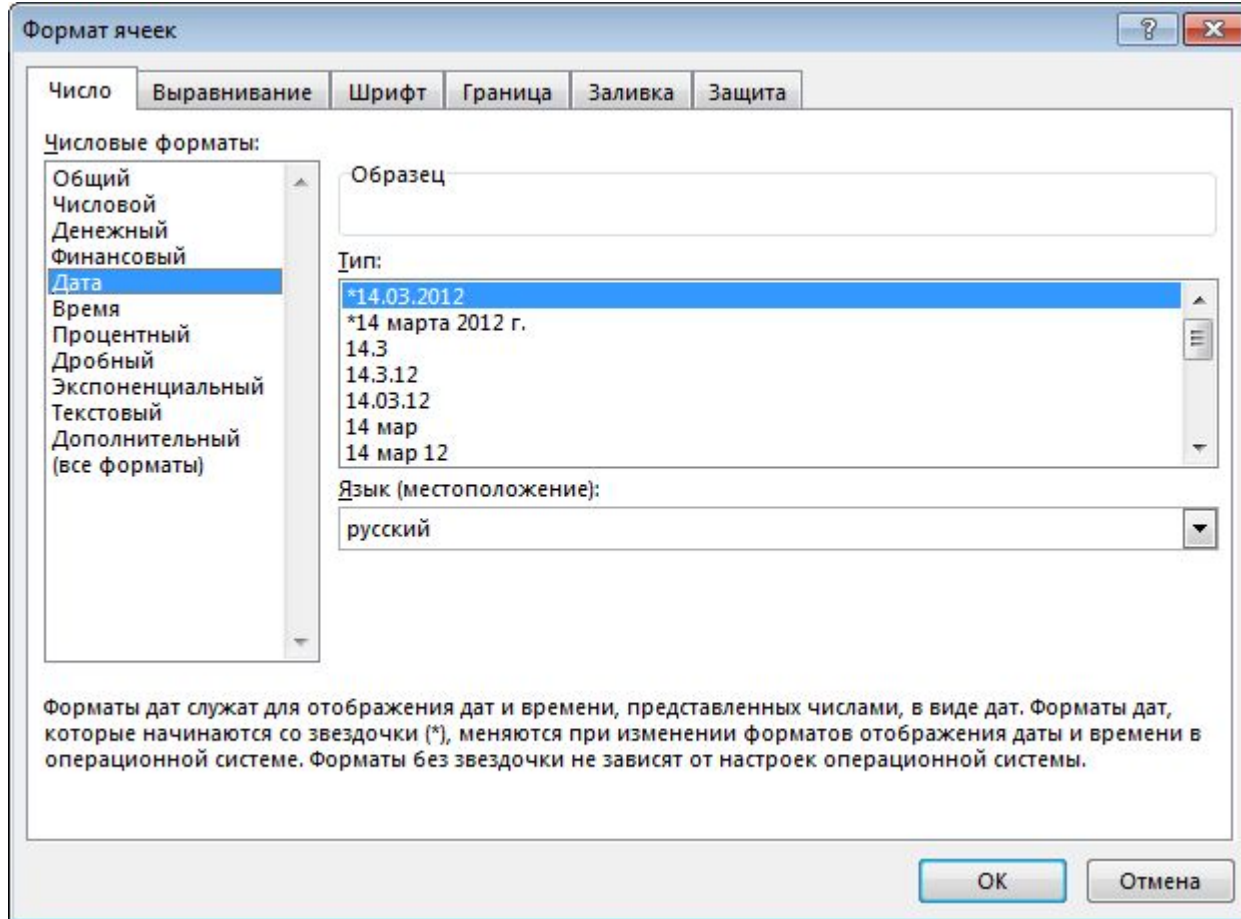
Формат ячеек

? X

Число | Выравнивание | Шрифт | Граница | Заливка | Защита

Числовые форматы:

Общий
Числовой
Денежный
Финансовый
Дата
Время
Процентный
Дробный
Экспоненциальный
Текстовый
Дополнительный
(все форматы)

Образец

Тип:

*14.03.2012
*14 марта 2012 г.
14.3
14.3.12
14.03.12
14 мар
14 мар 12

Язык (местоположение):

русский

Форматы дат служат для отображения дат и времени, представленных числами, в виде дат. Форматы дат, которые начинаются со звездочки (*), меняются при изменении форматов отображения даты и времени в операционной системе. Форматы без звездочки не зависят от настроек операционной системы.

ОК

Отмена